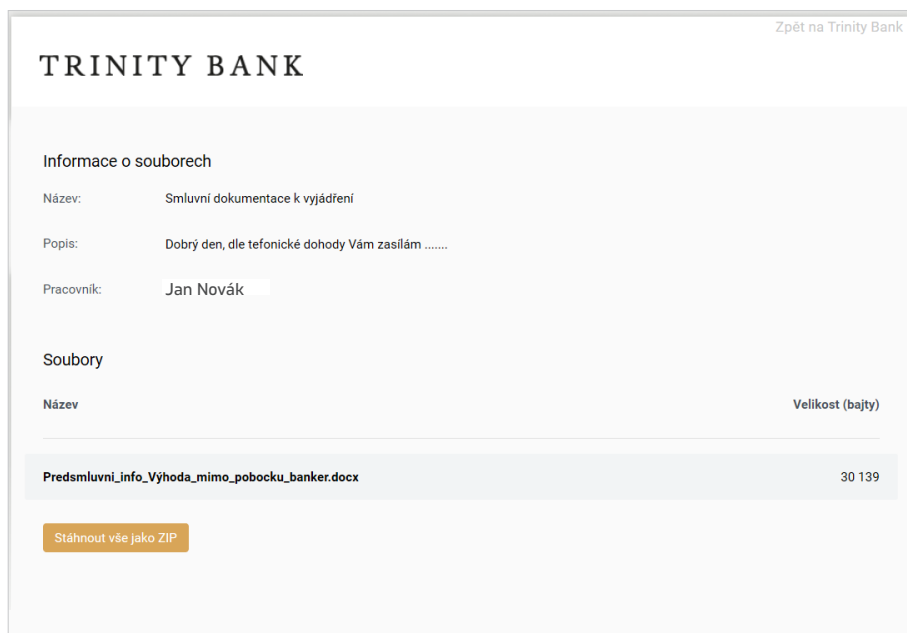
Zpět na Trinity Bank

TRINITY BANK

Informace o souborech

Název: Smluvní dokumentace k vyjádření

Popis: Dobrý den, dle tefonické dohody Vám zasílám .......

Pracovník: Jan Novák

Soubory

| Název | Velikost (bajty) |
|---|---|
| Predsmluvni_info_Výhoda_mimo_pobocku_banker.docx | 30 139 |

Stáhnout vše jako ZIP